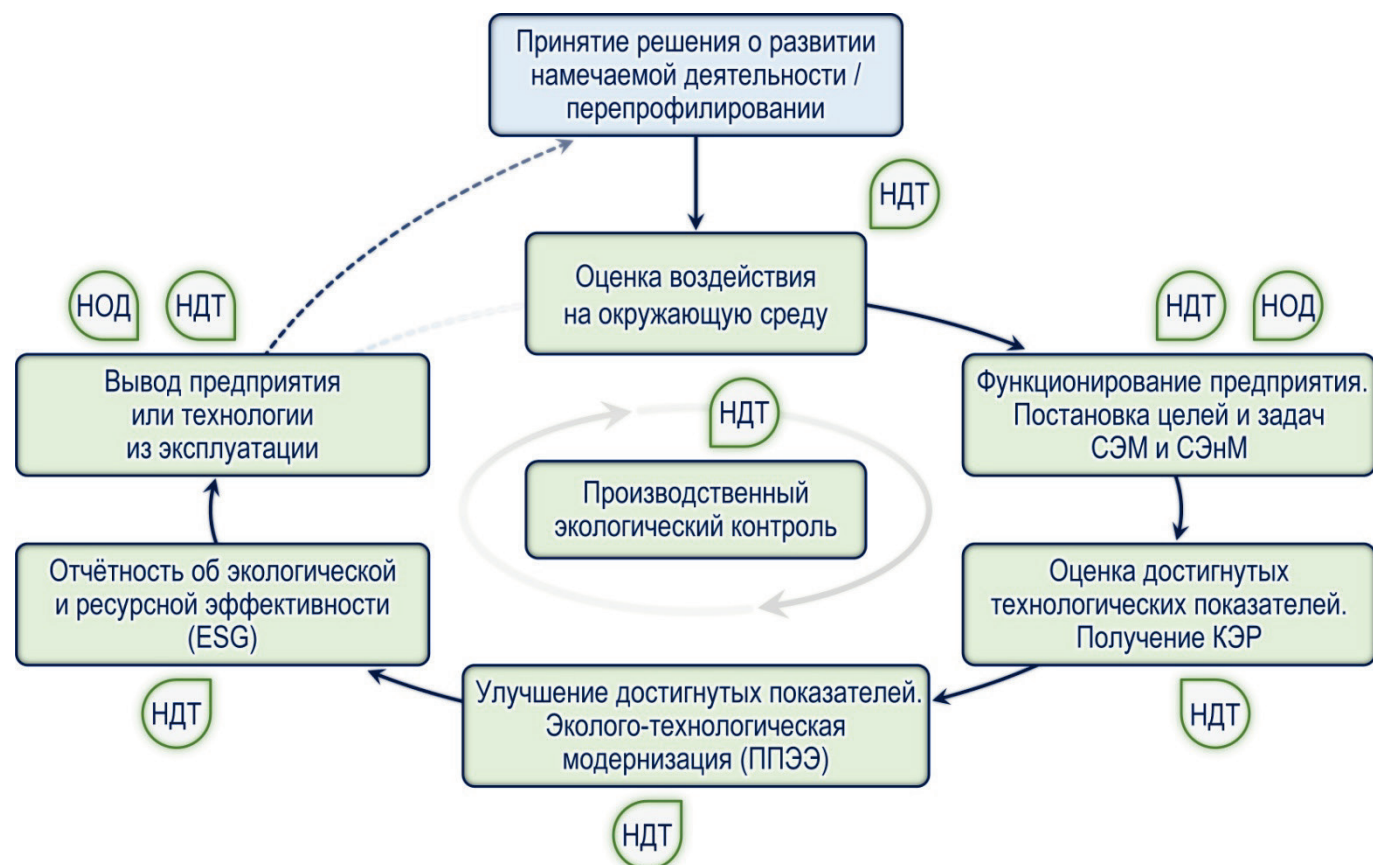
Принятие решения о развитии намечаемой деятельности / перепрофилировании

НДТ

Оценка воздействия на окружающую среду

НОД НДТ

НДТ НОД

Вывод предприятия или технологии из эксплуатации

НДТ

Функционирование предприятия. Постановка целей и задач СЭМ и СЭнМ

Производственный экологический контроль

Отчётность об экологической и ресурсной эффективности (ESG)

Оценка достигнутых технологических показателей. Получение КЭР

НДТ

Улучшение достигнутых показателей. Эколого-технологическая модернизация (ППЭЭ)

НДТ

НДТ